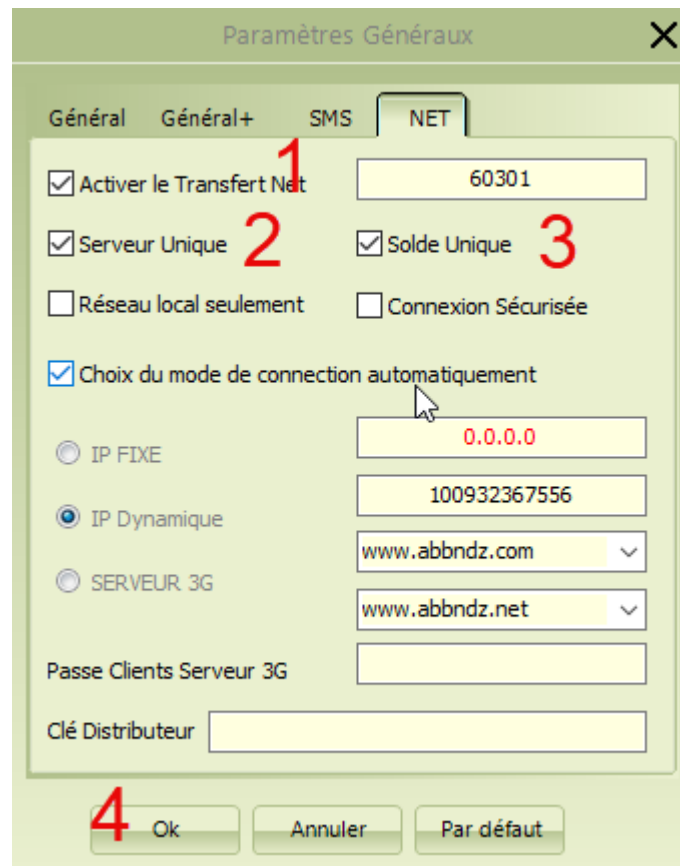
Paramètres Généraux

Général Général+ SMS NET

1
Activer le Transfert Net
60301

Serveur Unique 2
Solde Unique 3

Réseau local seulement
Connexion Sécurisée

Choix du mode de connection automatiquement

IP FIXE
0.0.0.0

IP Dynamique
100932367556

SERVEUR 3G
www.abbndz.com
www.abbndz.net

Passe Clients Serveur 3G

Clé Distributeur

4 Ok
Annuler
Par défaut